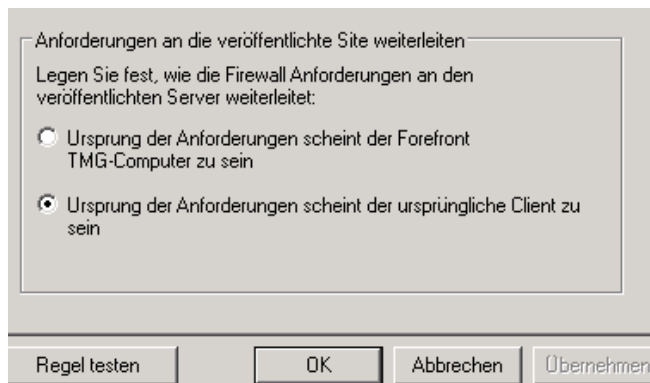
Anforderungen an die veröffentlichte Site weiterleiten

Legen Sie fest, wie die Firewall Anforderungen an den veröffentlichten Server weiterleitet:

Ursprung der Anforderungen scheint der Forefront TMG-Computer zu sein

Ursprung der Anforderungen scheint der ursprüngliche Client zu sein

Regel testen

OK

Abbrechen

Übernehmen